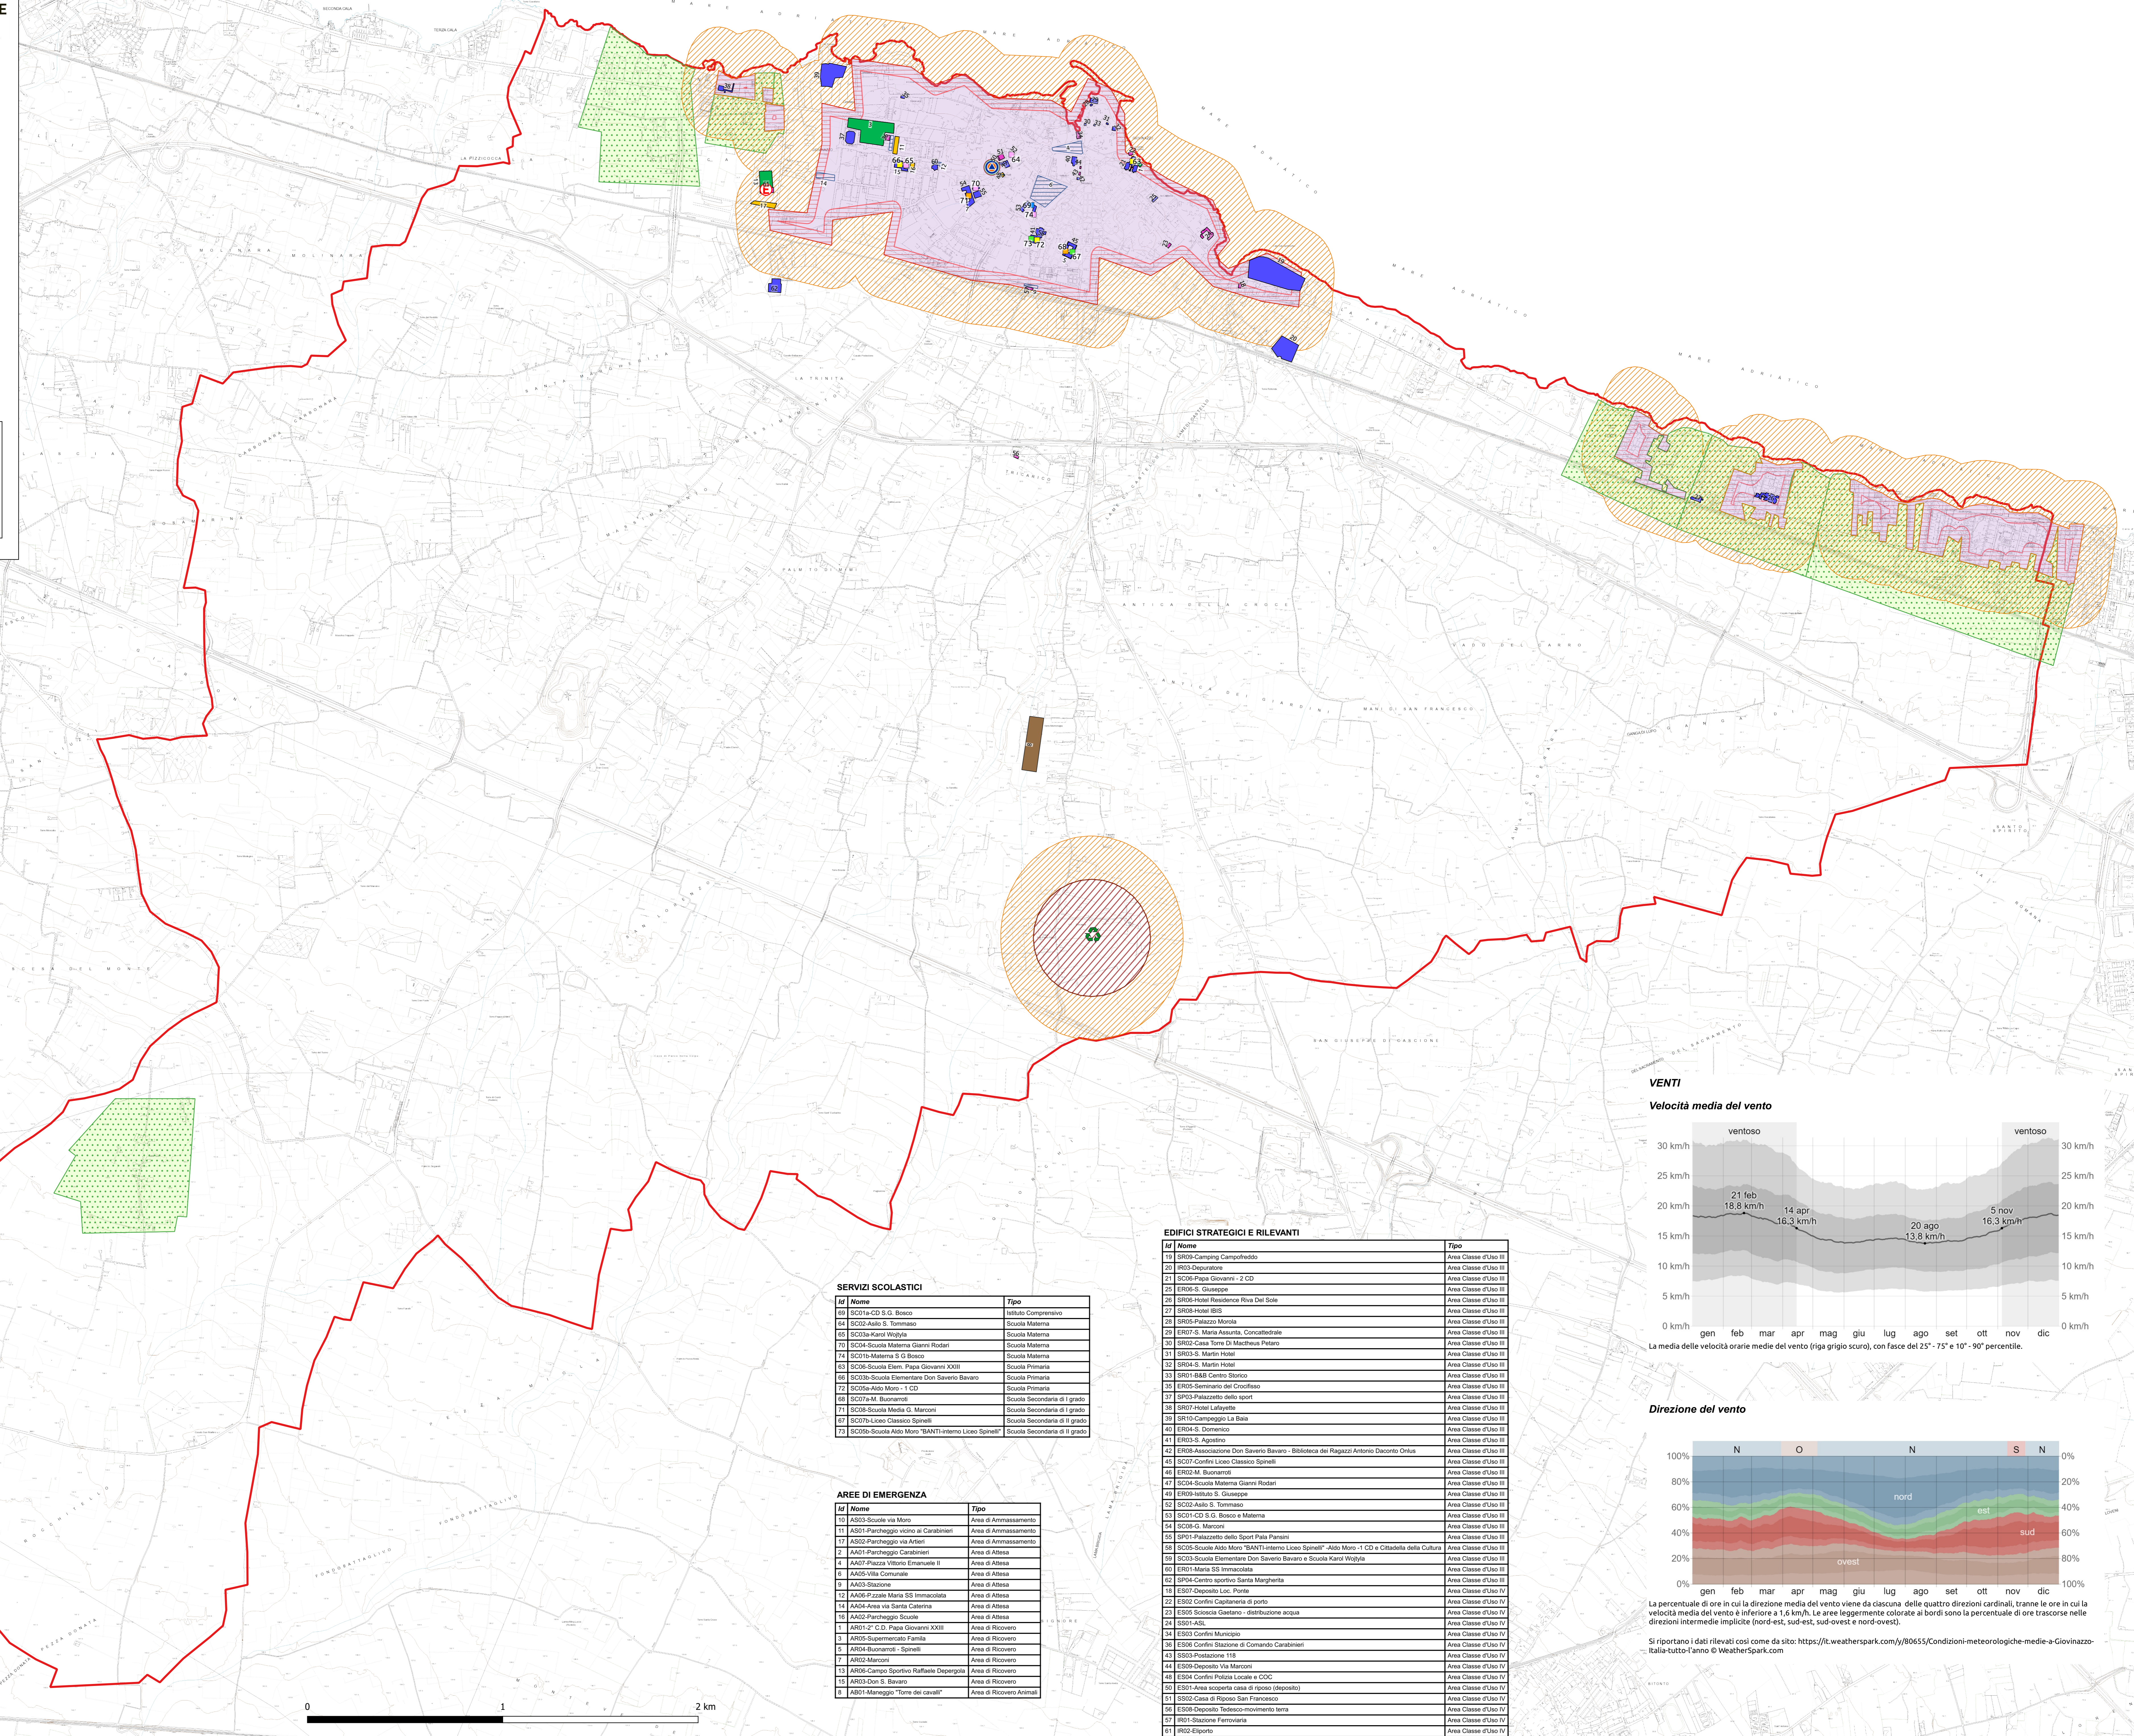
SERVIZI SCOLASTICI

| Id | Nome | Tipo |
|---|---|---|
| 69 | SC01a-CD S.G. Bosco | Istituto Comprensivo |
| 64 | SC02-Asilo S. Tommaso | Scuola Materna |
| 65 | SC03a-Karol Wojtyla | Scuola Materna |
| 70 | SC04-Scuola Materna Gianni Rodari | Scuola Materna |
| 74 | SC01b-Materna S G Bosco | Scuola Materna |
| 63 | SC06-Scuola Elem. Papa Giovanni XXIII | Scuola Primaria |
| 66 | SC03b-Scuola Elementare Don Saverio Bavaro | Scuola Primaria |
| 72 | SC05a-Aldo Moro - 1 CD | Scuola Primaria |
| 68 | SC07a-M. Buonarroti | Scuola Secondaria di I grado |
| 71 | SC08-Scuola Media G. Marconi | Scuola Secondaria di I grado |
| 67 | SC07b-Liceo Classico Spinelli | Scuola Secondaria di II grado |
| 73 | SC05b-Scuola Aldo Moro "BANTI-interno Liceo Spinelli" | Scuola Secondaria di II grado |

AREE DI EMERGENZA

| Id | Nome | Tipo |
|---|---|---|
| 10 | AS03-Scuole via Moro | Area di Ammassamento |
| 11 | AS01-Parcheggio vicino ai Carabinieri | Area di Ammassamento |
| 17 | AS02-Parcheggio via Artieri | Area di Ammassamento |
| 2 | AA01-Parcheggio Carabinieri | Area di Attesa |
| 4 | AA07-Piazza Vittorio Emanuele II | Area di Attesa |
| 6 | AA05-Villa Comunale | Area di Attesa |
| 9 | AA03-Stazione | Area di Attesa |
| 12 | AA06-P.zzale Maria SS Immacolata | Area di Attesa |
| 14 | AA04-Area via Santa Caterina | Area di Attesa |
| 16 | AA02-Parcheggio Scuole | Area di Attesa |
| 1 | AR01-2° C.D. Papa Giovanni XXIII | Area di Ricovero |
| 3 | AR05-Supermercato Famila | Area di Ricovero |
| 5 | AR04-Buonarroti - Spinelli | Area di Ricovero |
| 7 | AR02-Marconi | Area di Ricovero |
| 13 | AR06-Campo Sportivo Raffaele Depergola | Area di Ricovero |
| 15 | AR03-Don S. Bavaro | Area di Ricovero |
| 8 | AB01-Maneggio "Torre dei cavalli" | Area di Ricovero Animali |

EDIFICI STRATEGICI E RILEVANTI

| Id | Nome | Tipo |
|---|---|---|
| 19 | SR09-Camping Campofreddo | Area Classe d'Uso III |
| 20 | IR03-Depuratore | Area Classe d'Uso III |
| 21 | SC06-Papa Giovanni - 2 CD | Area Classe d'Uso III |
| 25 | ER06-S. Giuseppe | Area Classe d'Uso III |
| 26 | SR06-Hotel Residence Riva Del Sole | Area Classe d'Uso III |
| 27 | SR08-Hotel IBIS | Area Classe d'Uso III |
| 28 | SR05-Palazzo Morola | Area Classe d'Uso III |
| 29 | ER07-S. Maria Assunta, Concattedrale | Area Classe d'Uso III |
| 30 | SR02-Casa Torre Di Mattheus Petaro | Area Classe d'Uso III |
| 31 | SR03-S. Martin Hotel | Area Classe d'Uso III |
| 32 | SR04-S. Martin Hotel | Area Classe d'Uso III |
| 33 | SR01-B&B Centro Storico | Area Classe d'Uso III |
| 35 | ER05-Seminario del Crocifisso | Area Classe d'Uso III |
| 37 | SP03-Palazzetto dello sport | Area Classe d'Uso III |
| 38 | SR07-Hotel Lafayette | Area Classe d'Uso III |
| 39 | SR10-Campeggio La Baia | Area Classe d'Uso III |
| 40 | ER04-S. Domenico | Area Classe d'Uso III |
| 41 | ER03-S. Agostino | Area Classe d'Uso III |
| 42 | ER08-Associazione Don Saverio Bavaro - Biblioteca dei Ragazzi Antonio Daconto Onlus | Area Classe d'Uso III |
| 45 | SC07-Confini Liceo Classico Spinelli | Area Classe d'Uso III |
| 46 | ER02-M. Buonarroti | Area Classe d'Uso III |
| 47 | SC04-Scuola Materna Gianni Rodari | Area Classe d'Uso III |
| 49 | ER09-Istituto S. Giuseppe | Area Classe d'Uso III |
| 52 | SC02-Asilo S. Tommaso | Area Classe d'Uso III |
| 53 | SC01-CD S.G. Bosco e Materna | Area Classe d'Uso III |
| 54 | SC08-G. Marconi | Area Classe d'Uso III |
| 55 | SP01-Palazzetto dello Sport Pala Pansini | Area Classe d'Uso III |
| 58 | SC05-Scuole Aldo Moro "BANTI-interno Liceo Spinelli" -Aldo Moro - 1 CD e Cittadella della Cultura | Area Classe d'Uso III |
| 59 | SC03-Scuola Elementare Don Saverio Bavaro e Scuola Karol Wojtyla | Area Classe d'Uso III |
| 60 | ER01-Maria SS Immacolata | Area Classe d'Uso III |
| 62 | SP04-Centro sportivo Santa Margherita | Area Classe d'Uso III |
| 18 | ES07-Deposito Loc. Ponte | Area Classe d'Uso IV |
| 22 | ES02 Confini Capitaneria di porto | Area Classe d'Uso IV |
| 23 | ES05 Sciscia Gaetano - distribuzione acqua | Area Classe d'Uso IV |
| 24 | SS01-ASL | Area Classe d'Uso IV |
| 34 | ES03 Confini Municipio | Area Classe d'Uso IV |
| 36 | ES06 Confini Stazione di Comando Carabinieri | Area Classe d'Uso IV |
| 43 | SS03-Postazione 118 | Area Classe d'Uso IV |
| 44 | ES09-Deposito Via Marconi | Area Classe d'Uso IV |
| 48 | ES04 Confini Polizia Locale e COC | Area Classe d'Uso IV |
| 50 | ES01-Area scoperta casa di riposo (deposito) | Area Classe d'Uso IV |
| 51 | SS02-Casa di Riposo San Francesco | Area Classe d'Uso IV |
| 56 | ES08-Deposito Tedesco-movimento terra | Area Classe d'Uso IV |
| 57 | IR01-Stazione Ferroviaria | Area Classe d'Uso IV |
| 61 | IR02-Elsporto | Area Classe d'Uso IV |

VENTI

Velocità media del vento

ventoso ventoso
30 km/h 25 km/h 20 km/h 15 km/h 10 km/h 5 km/h 0 km/h
21 feb 18,8 km/h
14 apr 16,3 km/h
20 ago 13,8 km/h
5 nov 16,3 km/h
gen feb mar apr mag giu lug ago set ott nov dic
La media delle velocità orarie medie del vento (riga grigio scuro), con fasce del 25° - 75° e 10° - 90° percentile.

Direzione del vento

N O N S N
100% 80% 60% 40% 20% 0%
0% 20% 40% 60% 80% 100%
nord est sud ovest
gen feb mar apr mag giu lug ago set ott nov dic
La percentuale di ore in cui la direzione media del vento viene da ciascuna delle quattro direzioni cardinali, tranne le ore in cui la velocità media del vento è inferiore a 1,6 km/h. Le aree leggermente colorate ai bordi sono la percentuale di ore trascorse nelle direzioni intermedie implicite (nord-est, sud-est, sud-ovest e nord-ovest).

Si riportano i dati rilevati così come da sito: https://it.weatherspark.com/y/80655/Condizioni-meteorologiche-medie-a-Giovinazzo-Italia-tutto-l'anno © WeatherSpark.com

0 1 2 km

MARE ADRIATICO
MOLINARA
LA TRINITA
ANTICA DELLA CROCE
VADO DEL CARRO
SAN GIUSEPPE DI CASSIONE